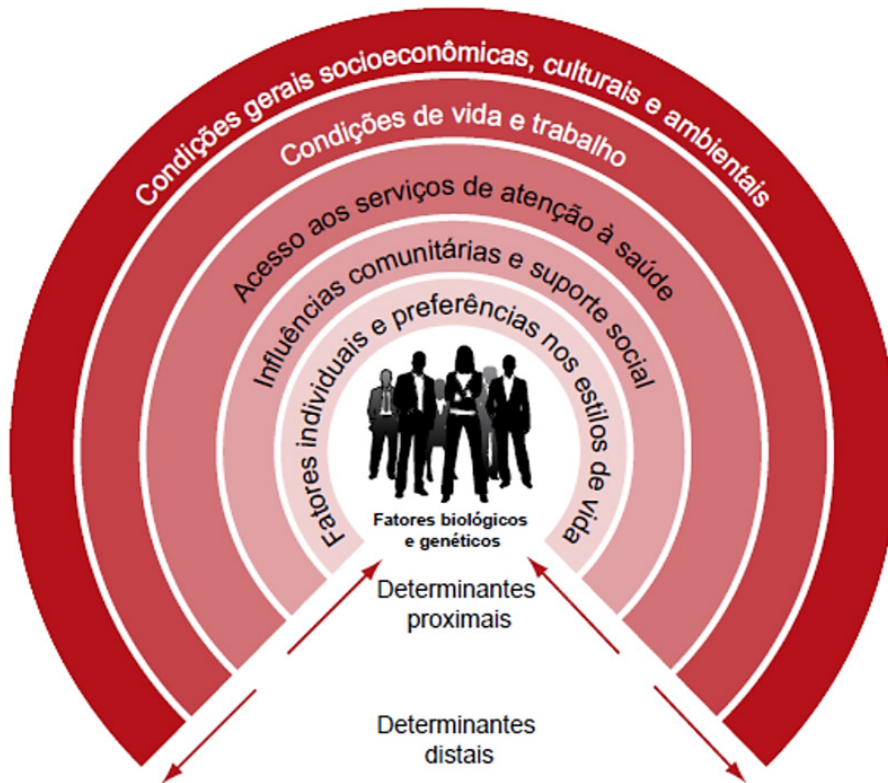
Condições gerais socioeconômicas, culturais e ambientais

Condições de vida e trabalho

Acesso aos serviços de atenção à saúde

Influências comunitárias e suporte social

Fatores individuais e preferências nos estilos de vida

Fatores biológicos e genéticos

Determinantes proximais

Determinantes distais